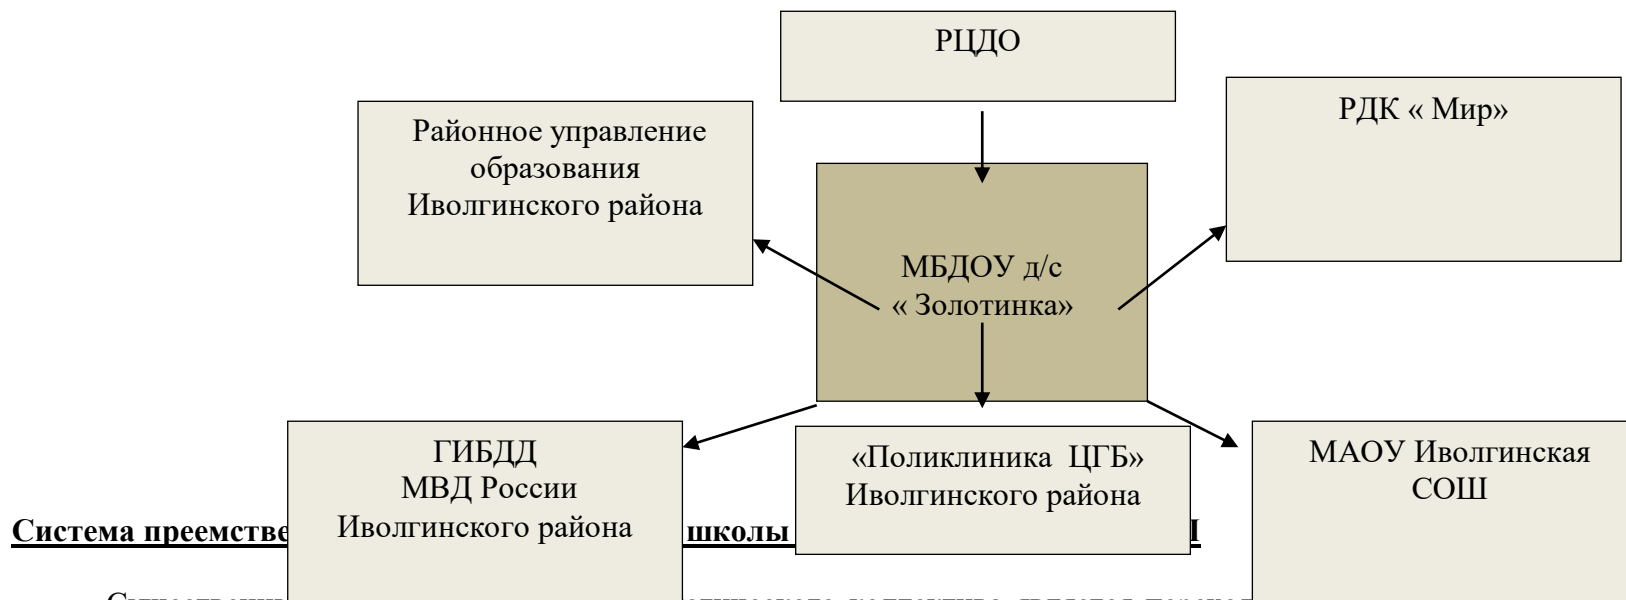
РЦДО

Районное управление образования Иволгинского района

РДК « Мир»

МБДОУ д/с « Золотинка»

ГИБДД МВД России Иволгинского района

«Поликлиника ЦГБ» Иволгинского района

МАОУ Иволгинская СОШ

Система преемстве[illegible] школы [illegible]

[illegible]